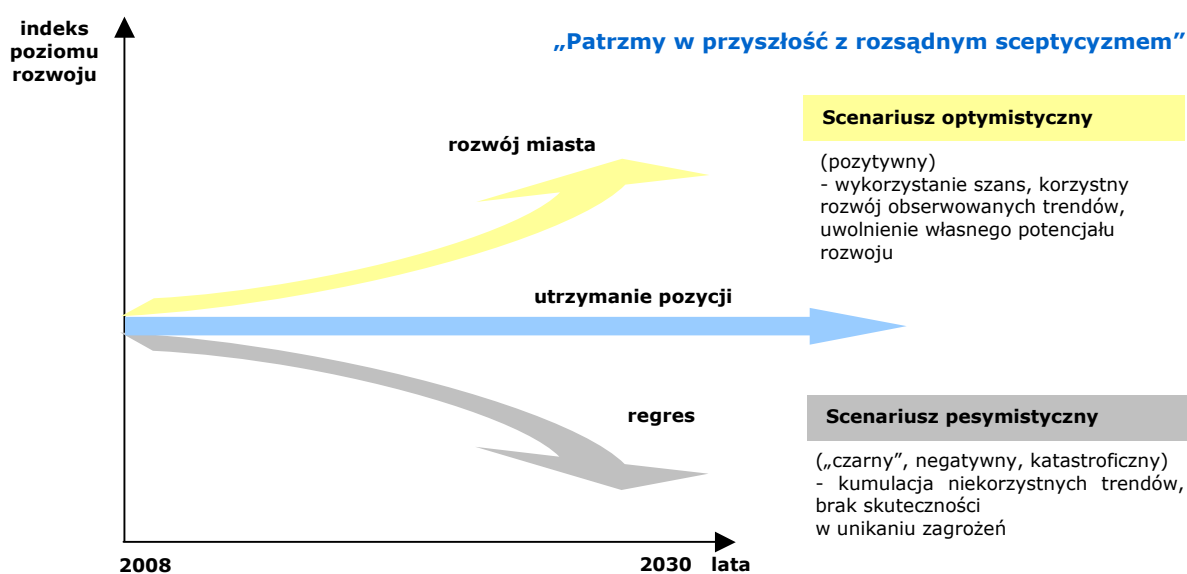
indeks poziomu rozwoju

„Patrzmy w przyszłość z rozsądnym sceptycyzmem”

Scenariusz optymistyczny

rozwój miasta

(pozytywny)
- wykorzystanie szans, korzystny rozwój obserwowanych trendów, uwolnienie własnego potencjału rozwoju

utrzymanie pozycji

regres

Scenariusz pesymistyczny

(„czarny”, negatywny, katastroficzny)
- kumulacja niekorzystnych trendów, brak skuteczności
w unikaniu zagrożeń

2008

2030 lata